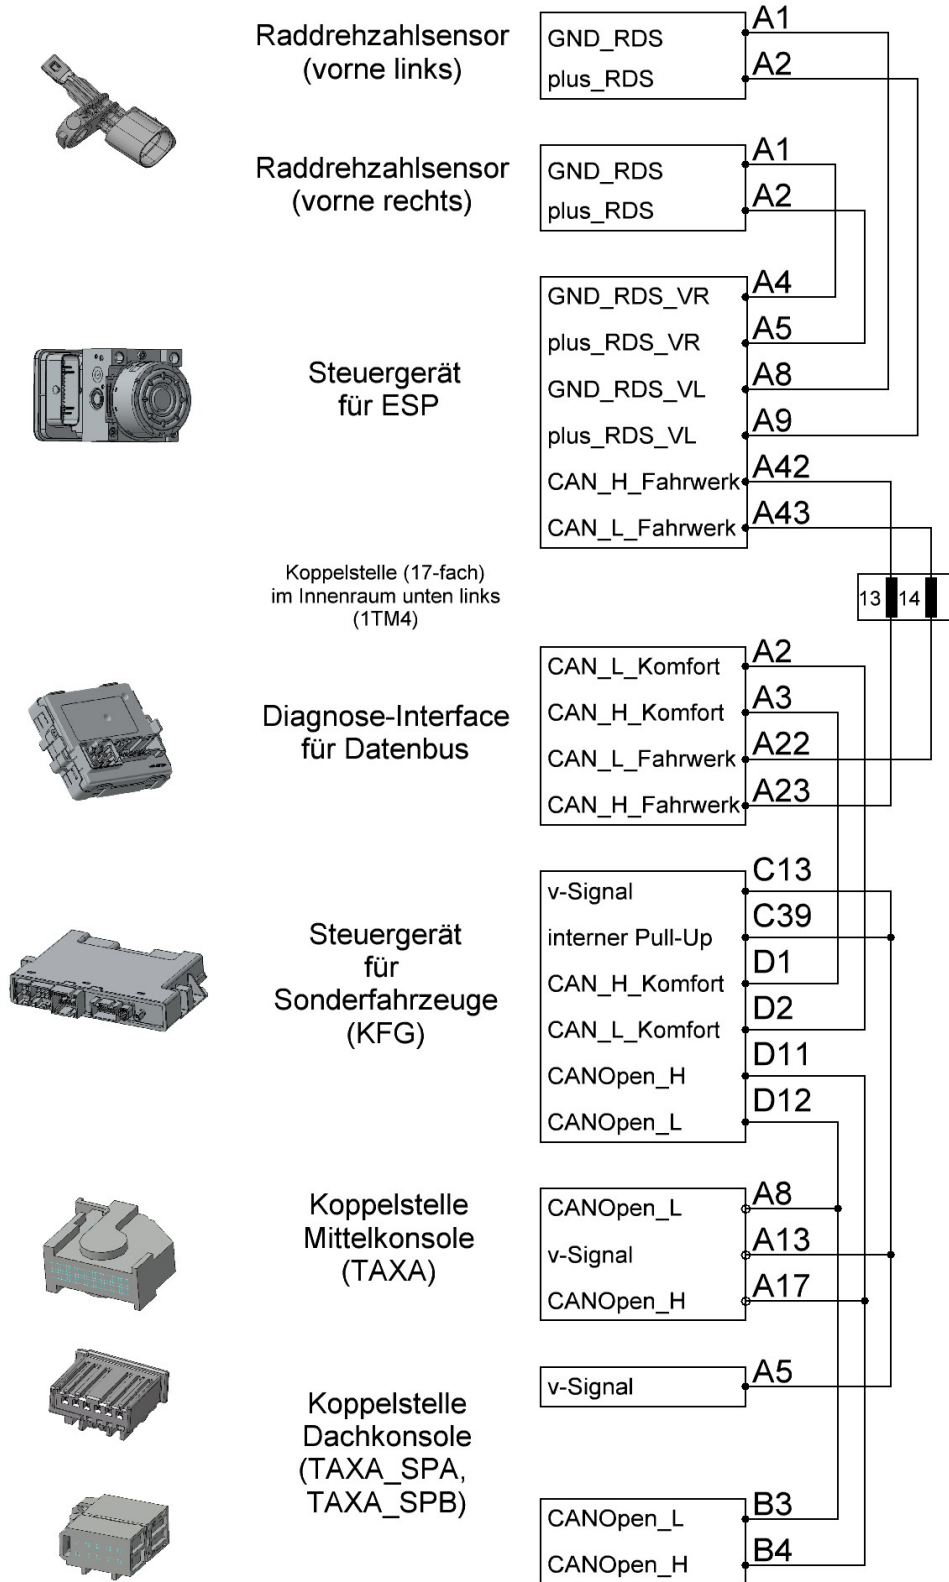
Raddrehzahlsensor (vorne links)

GND_RDS
plus_RDS

A1
A2

Raddrehzahlsensor (vorne rechts)

GND_RDS
plus_RDS

A1
A2

Steuergerät für ESP

GND_RDS_VR
plus_RDS_VR
GND_RDS_VL
plus_RDS_VL
CAN_H_Fahrwerk
CAN_L_Fahrwerk

A4
A5
A8
A9
A42
A43

Koppelstelle (17-fach) im Innenraum unten links (1TM4)

13
14

Diagnose-Interface für Datenbus

CAN_L_Komfort
CAN_H_Komfort
CAN_L_Fahrwerk
CAN_H_Fahrwerk

A2
A3
A22
A23

Steuergerät für Sonderfahrzeuge (KFG)

v-Signal
interner Pull-Up
CAN_H_Komfort
CAN_L_Komfort
CANOpen_H
CANOpen_L

C13
C39
D1
D2
D11
D12

Koppelstelle Mittelkonsole (TAXA)

CANOpen_L
v-Signal
CANOpen_H

A8
A13
A17

Koppelstelle Dachkonsole (TAXA_SPA, TAXA_SPB)

v-Signal

A5

CANOpen_L
CANOpen_H

B3
B4